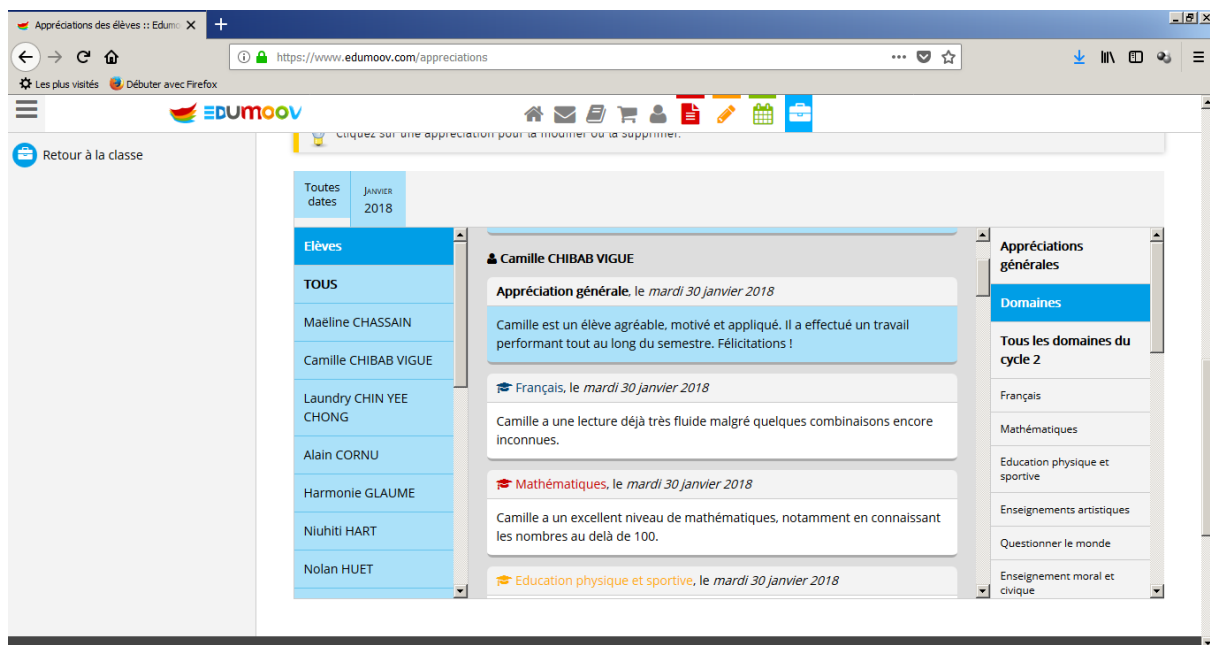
Appréciations des élèves :: Edumo
+
https://www.edumoov.com/appreciations
Les plus visités Débuter avec Firefox
EDUMOOV
Retour à la classe
Cliquez sur une appréciation pour la modifier ou la supprimer.
Toutes dates
JANVIER 2018
Elèves
TOUS
Maëline CHASSAIN
Camille CHIBAB VIGUE
Laundry CHIN YEE CHONG
Alain CORNU
Harmonie GLAUME
Niuhiti HART
Nolan HUET
Camille CHIBAB VIGUE
Appréciation générale, le *mardi 30 janvier 2018*
Camille est un élève agréable, motivé et appliqué. Il a effectué un travail performant tout au long du semestre. Félicitations !
Français, le *mardi 30 janvier 2018*
Camille a une lecture déjà très fluide malgré quelques combinaisons encore inconnues.
Mathématiques, le *mardi 30 janvier 2018*
Camille a un excellent niveau de mathématiques, notamment en connaissant les nombres au delà de 100.
Education physique et sportive, le *mardi 30 janvier 2018*
Appréciations générales
Domaines
Tous les domaines du cycle 2
Français
Mathématiques
Education physique et sportive
Enseignements artistiques
Questionner le monde
Enseignement moral et civique